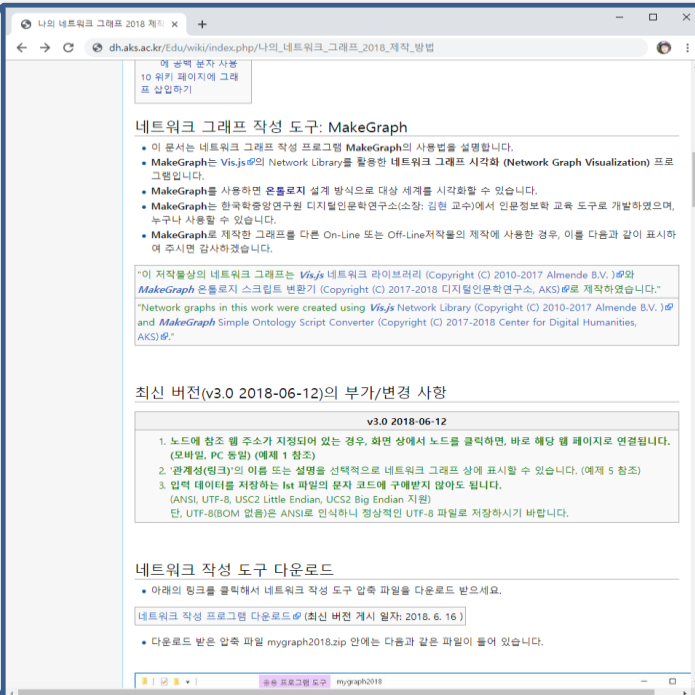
나의 네트워크 그래프 2018 제작 ×
+
dh.aks.ac.kr/Edu/wiki/index.php/나의_네트워크_그래프_2018_제작_방법

예 공백 문자 사용
10 위키 페이지에 그래프 삽입하기

네트워크 그래프 작성 도구: MakeGraph

- 이 문서는 네트워크 그래프 작성 프로그램 MakeGraph의 사용법을 설명합니다.
- MakeGraph는 Vis.js의 Network Library를 활용한 네트워크 그래프 시각화 (Network Graph Visualization) 프로그램입니다.
- MakeGraph를 사용하면 온톨로지 설계 방식으로 대상 세계를 시각화할 수 있습니다.
- MakeGraph는 한국학중앙연구원 디지털인문학연구소(소장: 김현 교수)에서 인문정보학 교육 도구로 개발하였으며, 누구나 사용할 수 있습니다.
- MakeGraph로 제작한 그래프를 다른 On-Line 또는 Off-Line저작물의 제작에 사용한 경우, 이를 다음과 같이 표시하여 주시면 감사하겠습니다.

"이 저작물상의 네트워크 그래프는 Vis.js 네트워크 라이브러리 (Copyright (C) 2010-2017 Almende B.V. )와 MakeGraph 온톨로지 스크립트 변환기 (Copyright (C) 2017-2018 디지털인문학연구소, AKS)로 제작하였습니다."

"Network graphs in this work were created using Vis.js Network Library (Copyright (C) 2010-2017 Almende B.V. ) and MakeGraph Simple Ontology Script Converter (Copyright (C) 2017-2018 Center for Digital Humanities, AKS)."

최신 버전(v3.0 2018-06-12)의 부가/변경 사항

v3.0 2018-06-12

1. 노드에 참조 웹 주소가 지정되어 있는 경우, 화면 상에서 노드를 클릭하면, 바로 해당 웹 페이지로 연결됩니다. (모바일, PC 동일) (예제 1 참조)
2. '관계성(링크)'의 이름 또는 설명을 선택적으로 네트워크 그래프 상에 표시할 수 있습니다. (예제 5 참조)
3. 입력 데이터를 저장하는 lst 파일의 문자 코드에 구애받지 않아도 됩니다.
(ANSI, UTF-8, USC2 Little Endian, UCS2 Big Endian 지원)
단, UTF-8(BOM 없음)은 ANSI로 인식하니 정상적인 UTF-8 파일로 저장하시기 바랍니다.

네트워크 작성 도구 다운로드

- 아래의 링크를 클릭해서 네트워크 작성 도구 압축 파일을 다운로드 받으세요.

네트워크 작성 프로그램 다운로드 (최신 버전 게시 일자: 2018. 6. 16 )

- 다운로드 받은 압축 파일 mygraph2018.zip 안에는 다음과 같은 파일이 들어 있습니다.

응용 프로그램 도구 mygraph2018